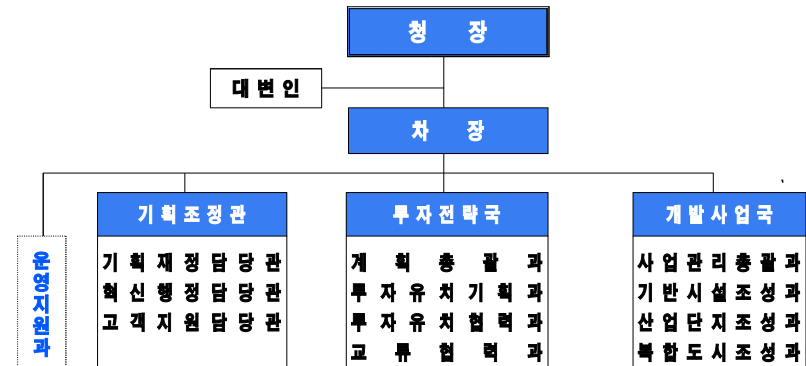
청 장

대변인

차 장

운영지원과

기획조정관

기획재정담당관
혁신행정담당관
고객지원담당관

투자전략국

계 획 총 괄 과
투자유치기획과
투자유치협력과
교 류 협 력 과

개발사업국

사업관리총괄과
기반시설조성과
산업단지조성과
복합도시조성과